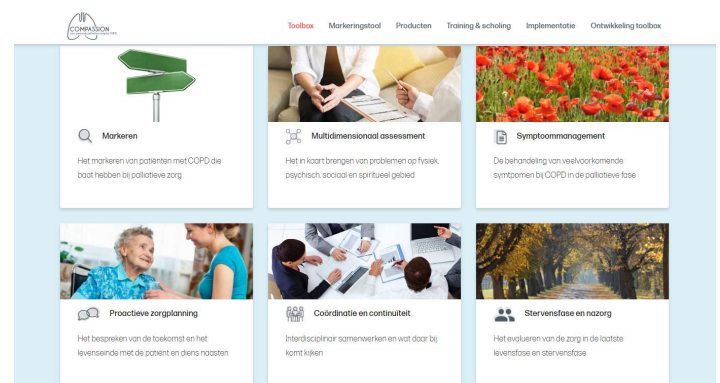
COMPASSION

Toolbox Markeringstool Producten Training & scholing Implementatie Ontwikkeling toolbox

Markeren

Het markeren van patienten met COPD die baat hebben bij palliatieve zorg

Multidimensionaal assessment

Het in kaart brengen van problemen op fysiek, psychisch, sociaal en spiritueel gebied

Symptoommanagement

De behandeling van veelvoorkomende symtpomen bij COPD in de palliatieve fase

Proactieve zorgplanning

Het bespreken van de toekomst en het levenseinde met de patient en diens naasten

Coördinatie en continuiteit

Interdisciplinair samenwerken en wat daar bij komt kijken

Stervensfase en nazorg

Het evalueren van de zorg in de laatste levensfase en stervensfase